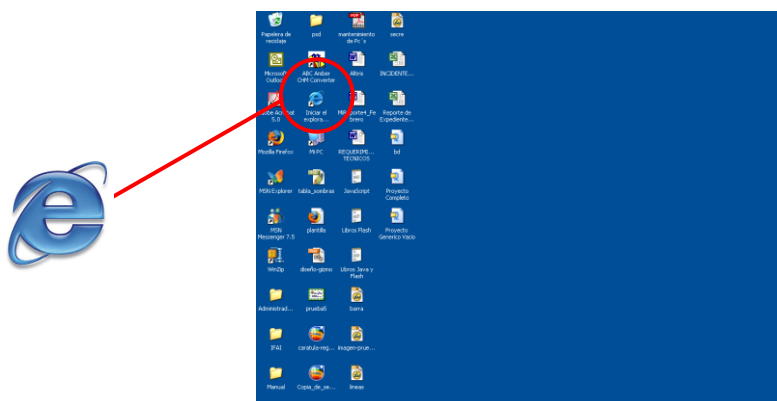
Papelera de reciclaje

psd

mantenimiento de Pc´s

secre

Microsoft Outlook

ABC Amber CHM Converter

Altiris

INCIDENTE...

Adobe Acrobat 5.0

Iniciar el explora...

MIA reporte4_Febrero

Reporte de Expediente...

Mozilla Firefox

Mi PC

REQUERIMI... TECNICOS

bd

MSN Explorer

tabla_sombras

JavaScript

Proyecto Completo

MSN Messenger 7.5

plantilla

Libros Flash

Proyecto Generico Vacio

WinZip

diseño-gizmo

Libros Java y Flash

Administrad...

prueba5

barra

IFAI

caratula-reg...

imagen-prue...

Manual

Copia_de_se...

lineas